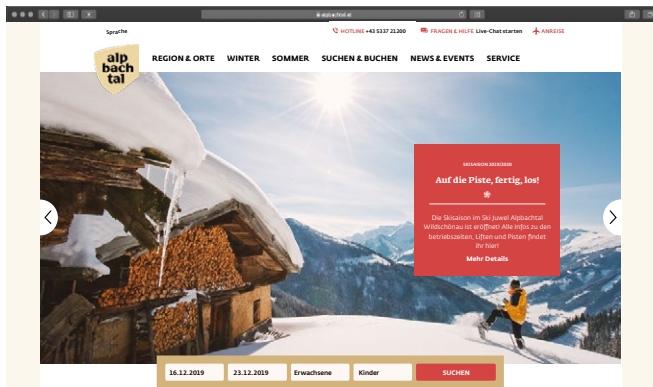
alpbachtal.at

Sprache

HOTLINE +43 5337 21200

FRAGEN & HILFE Live-Chat starten

ANREISE

alp bach tal

REGION & ORTE WINTER SOMMER SUCHEN & BUCHEN NEWS & EVENTS SERVICE

SKISAISON 2019/2020

Auf die Piste, fertig, los!

Die Skisaison im Ski Juwel Alpbachtal Wildschönau ist eröffnet! Alle Infos zu den Betriebszeiten, Liften und Pisten findet ihr hier!

Mehr Details

16.12.2019 23.12.2019 Erwachsene Kinder SUCHEN